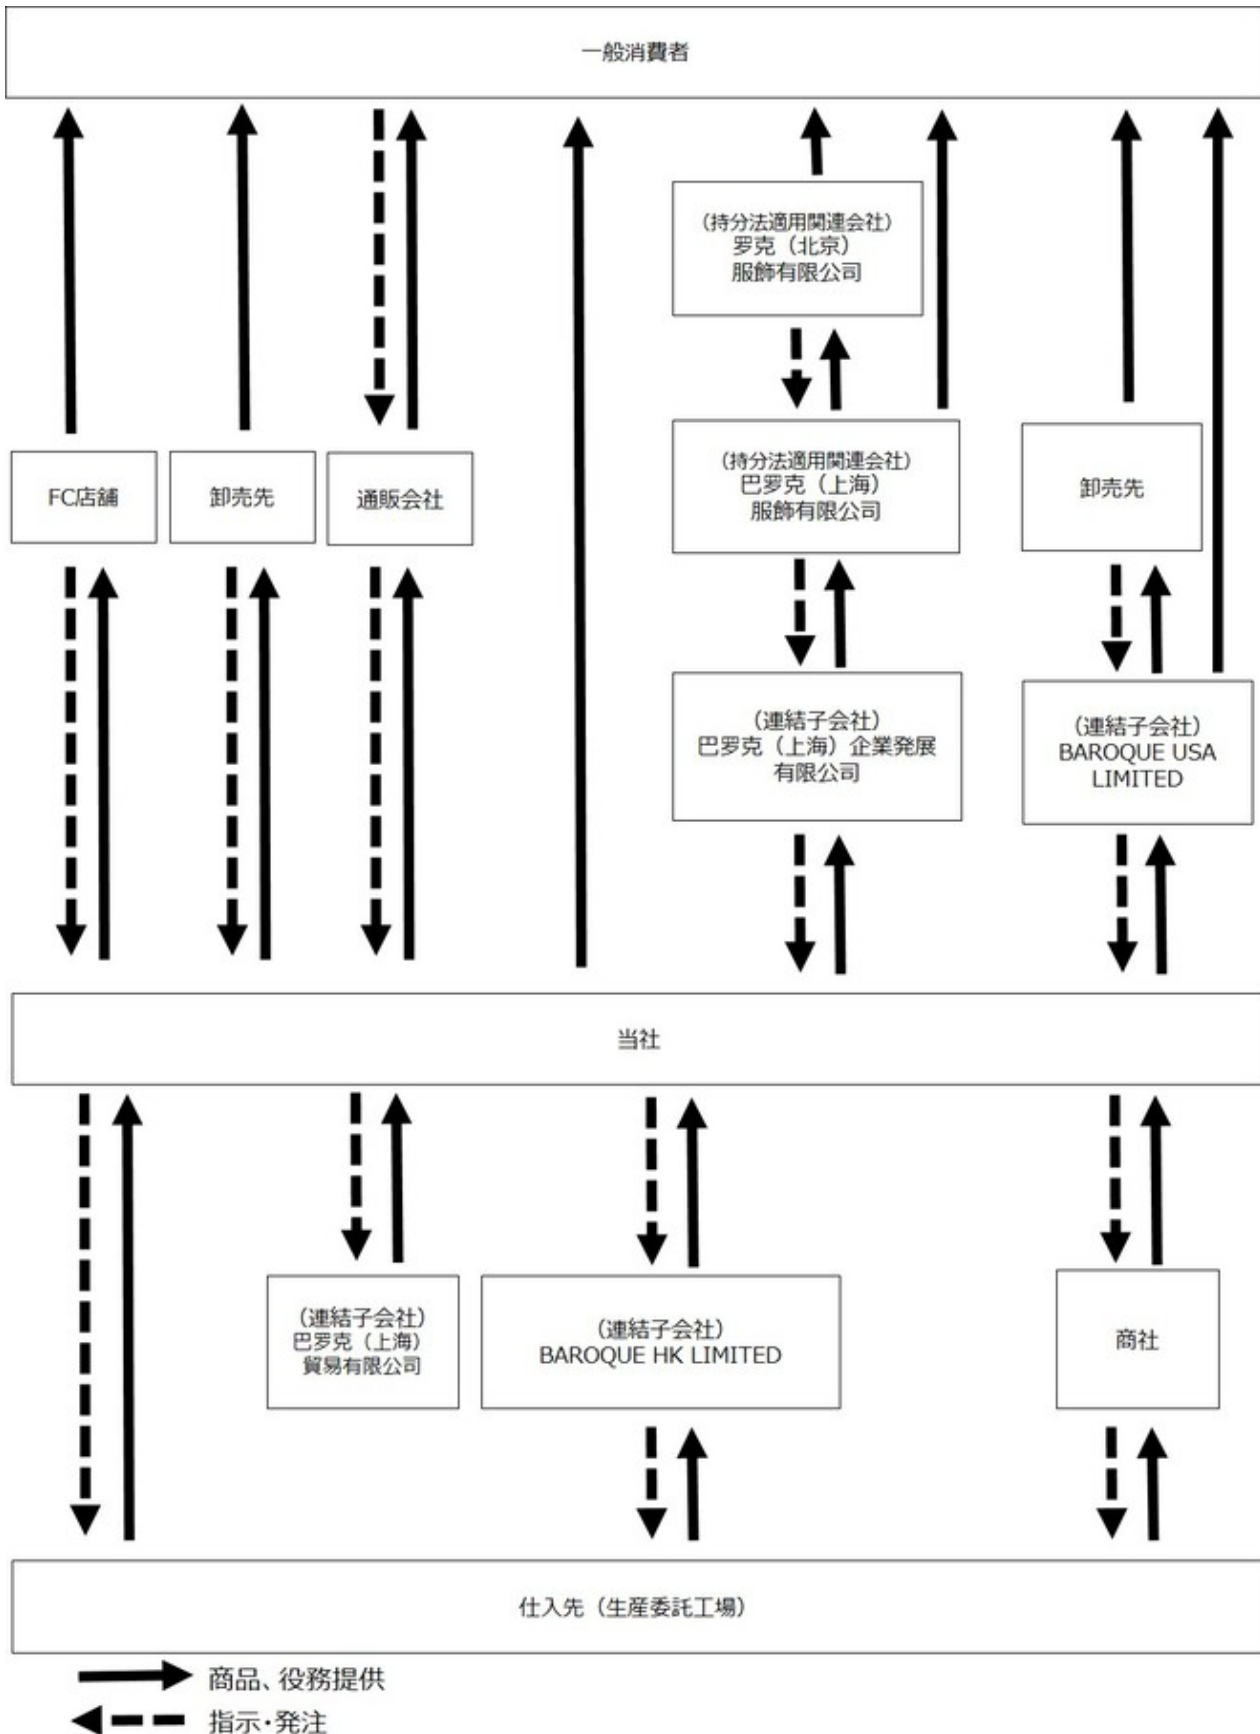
一般消費者

(持分法適用関連会社)
罗克（北京）
服飾有限公司

(持分法適用関連会社)
巴罗克（上海）
服飾有限公司

FC店舗

卸売先

通販会社

卸売先

(連結子会社)
巴罗克（上海）企業発展
有限公司

(連結子会社)
BAROQUE USA
LIMITED

当社

(連結子会社)
巴罗克（上海）
貿易有限公司

(連結子会社)
BAROQUE HK LIMITED

商社

仕入先（生産委託工場）

商品、役務提供

指示・発注